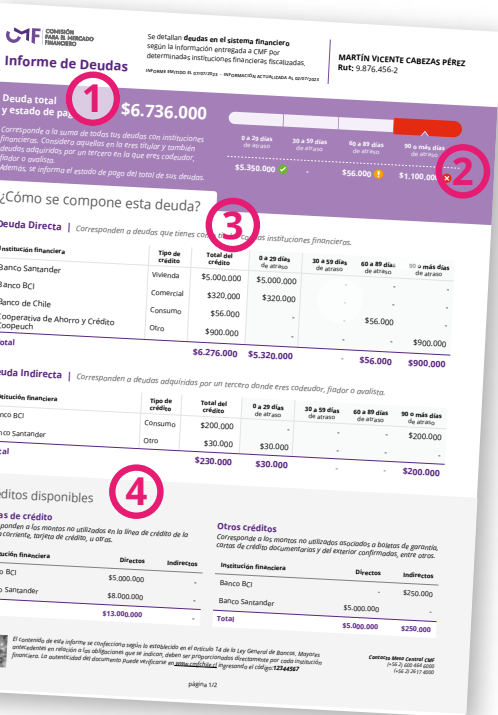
CMF COMISIÓN PARA EL MERCADO FINANCIERO

Informe de Deudas

Se detallan deudas en el sistema financiero según la información entregada a CMF por determinadas instituciones financieras fiscalizadas.

INFORME EMITIDO EL 07/07/2023 · INFORMACIÓN ACTUALIZADA AL 03/07/2023

MARTÍN VICENTE CABEZAS PÉREZ
Rut: 9.876.456-2

1

Deuda total y estado de pago $6.736.000

Corresponde a la suma de todas tus deudas con instituciones financieras. Considera aquellas en las eres titular y también deudas adquiridas por un tercero en la que eres codeudor, fiador o avalista.
Además, se informa el estado de pago del total de sus deudas.

0 a 29 días de atraso | 30 a 59 días de atraso | 60 a 89 días de atraso | 90 o más días de atraso

$5.350.000 | - | $56.000 | $1.100.000

2

¿Cómo se compone esta deuda?

3

Deuda Directa | Corresponden a deudas que tienes como titular con las instituciones financieras.

| Institución financiera | Tipo de crédito | Total del crédito | 0 a 29 días de atraso | 30 a 59 días de atraso | 60 a 89 días de atraso | 90 o más días de atraso |
|---|---|---|---|---|---|---|
| Banco Santander | Vivienda | $5.000.000 | $5.000.000 | - | - | - |
| Banco BCI | Comercial | $320.000 | $320.000 | - | - | - |
| Banco de Chile | Consumo | $56.000 | - | - | $56.000 | - |
| Cooperativa de Ahorro y Crédito Coopeuch | Otro | $900.000 | - | - | - | $900.000 |
| Total | | $6.276.000 | $5.320.000 | - | $56.000 | $900.000 |

Deuda Indirecta | Corresponden a deudas adquiridas por un tercero donde eres codeudor, fiador o avalista.

| Institución financiera | Tipo de crédito | Total del crédito | 0 a 29 días de atraso | 30 a 59 días de atraso | 60 a 89 días de atraso | 90 o más días de atraso |
|---|---|---|---|---|---|---|
| Banco BCI | Consumo | $200.000 | - | - | - | $200.000 |
| Banco Santander | Otro | $30.000 | $30.000 | - | - | - |
| Total | | $230.000 | $30.000 | - | - | $200.000 |

4

Créditos disponibles

Líneas de crédito
Corresponden a los montos no utilizados en la línea de crédito de la cuenta corriente, tarjeta de crédito, u otras.

| Institución financiera | Directos | Indirectos |
|---|---|---|
| Banco BCI | $5.000.000 | - |
| Banco Santander | $8.000.000 | - |
| Total | $13.000.000 | - |

Otros créditos
Corresponde a los montos no utilizados asociados a boletas de garantía, cartas de crédito documentarias y del exterior confirmadas, entre otros.

| Institución financiera | Directos | Indirectos |
|---|---|---|
| Banco BCI | - | $250.000 |
| Banco Santander | $5.000.000 | - |
| Total | $5.000.000 | $250.000 |

El contenido de este informe se confeccionó según lo establecido en el artículo 14 de la Ley General de Bancos. Mayores antecedentes en relación a las obligaciones que se indican, deben ser proporcionados directamente por cada institución financiera. La autenticidad del documento puede verificarse en www.cmfchile.cl ingresando el código:12544567

Contacto Mesa Central CMF
(+56 2) 2887 9000
(+56 2) 2617 4000

página 1/2